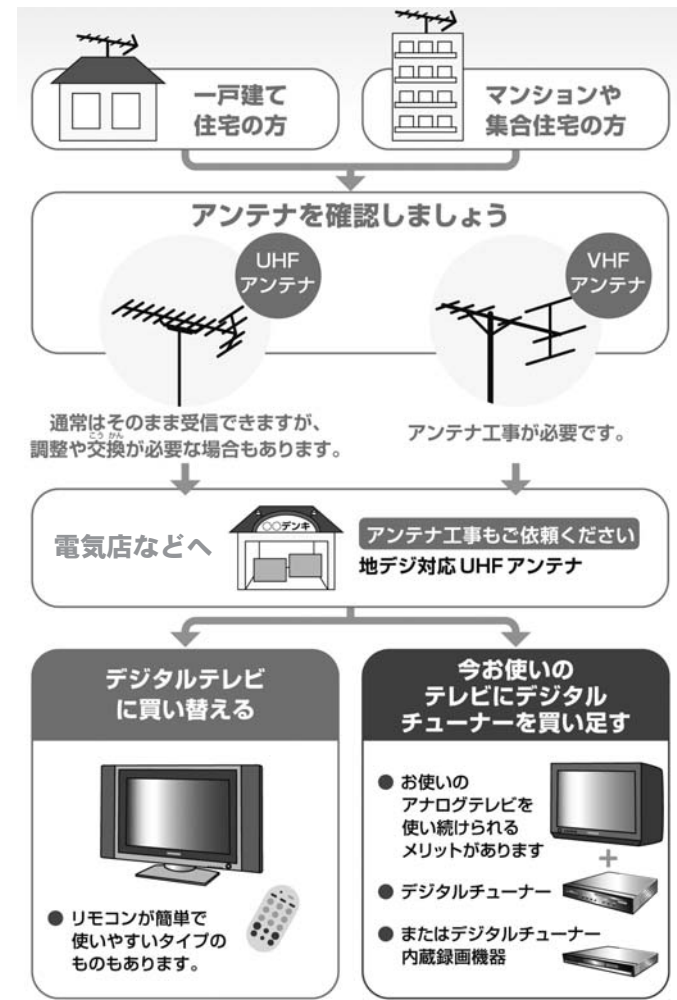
一戸建て
住宅の方

マンションや
集合住宅の方

アンテナを確認しましょう

UHF
アンテナ

VHF
アンテナ

通常はそのまま受信できますが、
調整や交換が必要な場合もあります。

アンテナ工事が必要です。

電気店などへ

○○デンキ

アンテナ工事もご依頼ください
地デジ対応 UHF アンテナ

デジタルテレビ
に買い替える

● リモコンが簡単で
使いやすいタイプの
ものもあります。

今お使いの
テレビにデジタル
チューナーを買い足す

● お使いの
アナログテレビを
使い続けられる
メリットがあります

+

● デジタルチューナー

● またはデジタルチューナー
内蔵録画機器